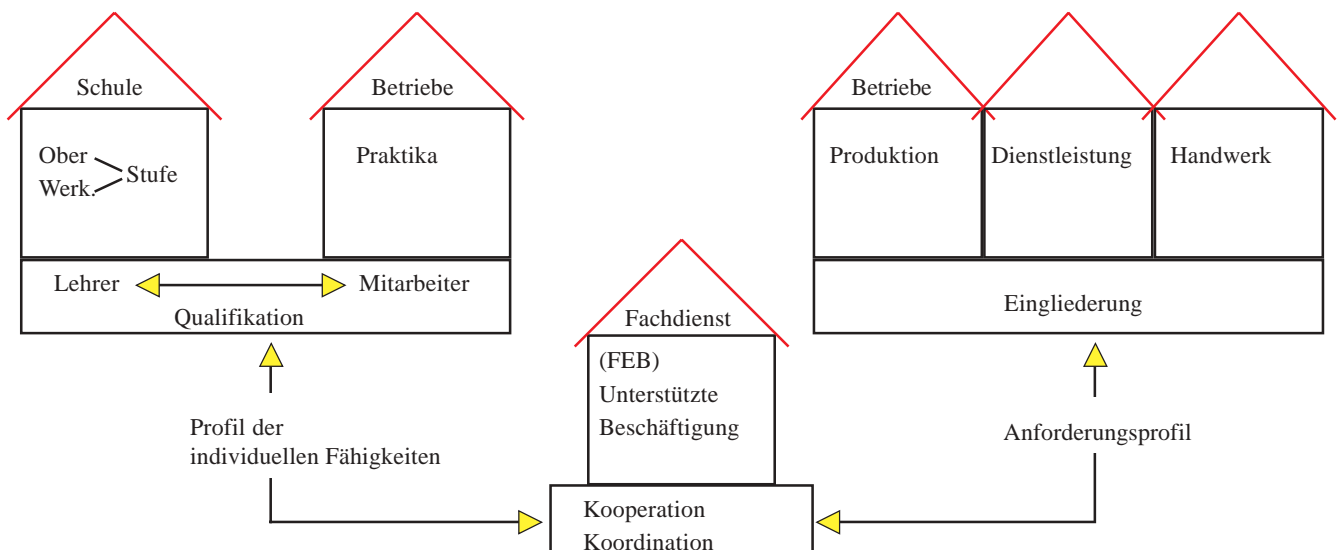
Schule

Ober
Werk.
Stufe

Betriebe

Praktika

Lehrer
Mitarbeiter
Qualifikation

Profil der individuellen Fähigkeiten

Fachdienst

(FEB)
Unterstützte Beschäftigung

Kooperation
Koordination

Betriebe

Produktion

Dienstleistung

Handwerk

Eingliederung

Anforderungsprofil